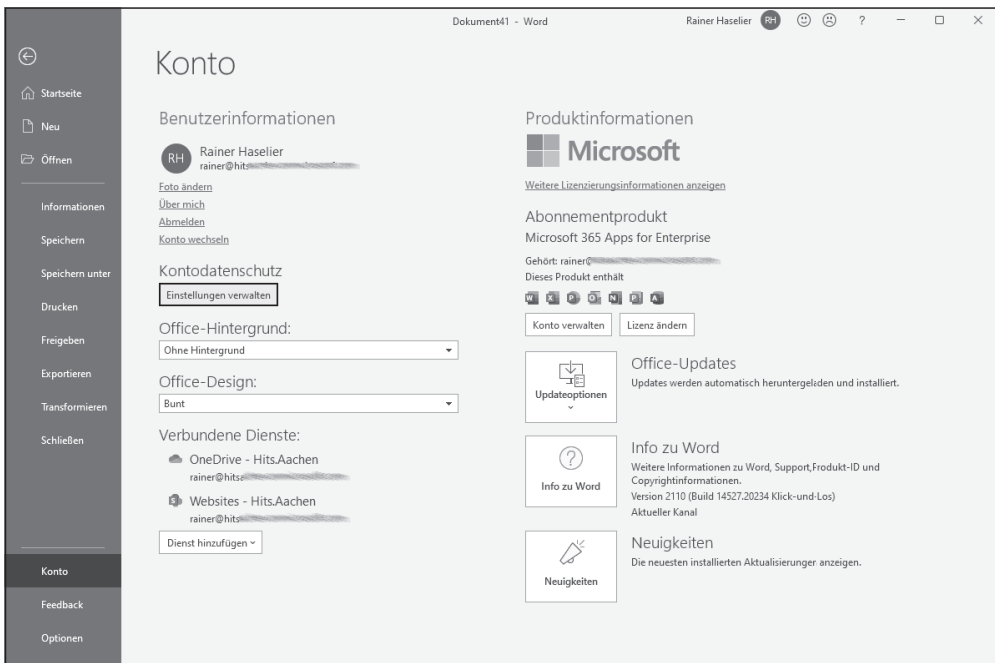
Dokument41 - Word

Rainer Haselier RH ? — ☐ ✕

Startseite
Neu
Öffnen
Informationen
Speichern
Speichern unter
Drucken
Freigeben
Exportieren
Transformieren
Schließen
Konto
Feedback
Optionen

Konto

Benutzerinformationen

RH Rainer Haselier
rainer@hits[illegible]

Foto ändern
Über mich
Abmelden
Konto wechseln

Kontodatenschutz

Einstellungen verwalten

Office-Hintergrund:

Ohne Hintergrund

Office-Design:

Bunt

Verbundene Dienste:

OneDrive - Hits.Aachen
rainer@hits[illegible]

Websites - Hits.Aachen
rainer@hits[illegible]

Dienst hinzufügen

Produktinformationen

Microsoft

Weitere Lizenzierungsinformationen anzeigen

Abonnementprodukt

Microsoft 365 Apps for Enterprise

Gehört: rainer@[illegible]
Dieses Produkt enthält

Konto verwalten
Lizenz ändern

Updateoptionen

Office-Updates

Updates werden automatisch heruntergeladen und installiert.

Info zu Word

Info zu Word

Weitere Informationen zu Word, Support,Produkt-ID und Copyrightinformationen.
Version 2110 (Build 14527.20234 Klick-und-Los)
Aktueller Kanal

Neuigkeiten

Neuigkeiten

Die neuesten installierten Aktualisierungen anzeigen.